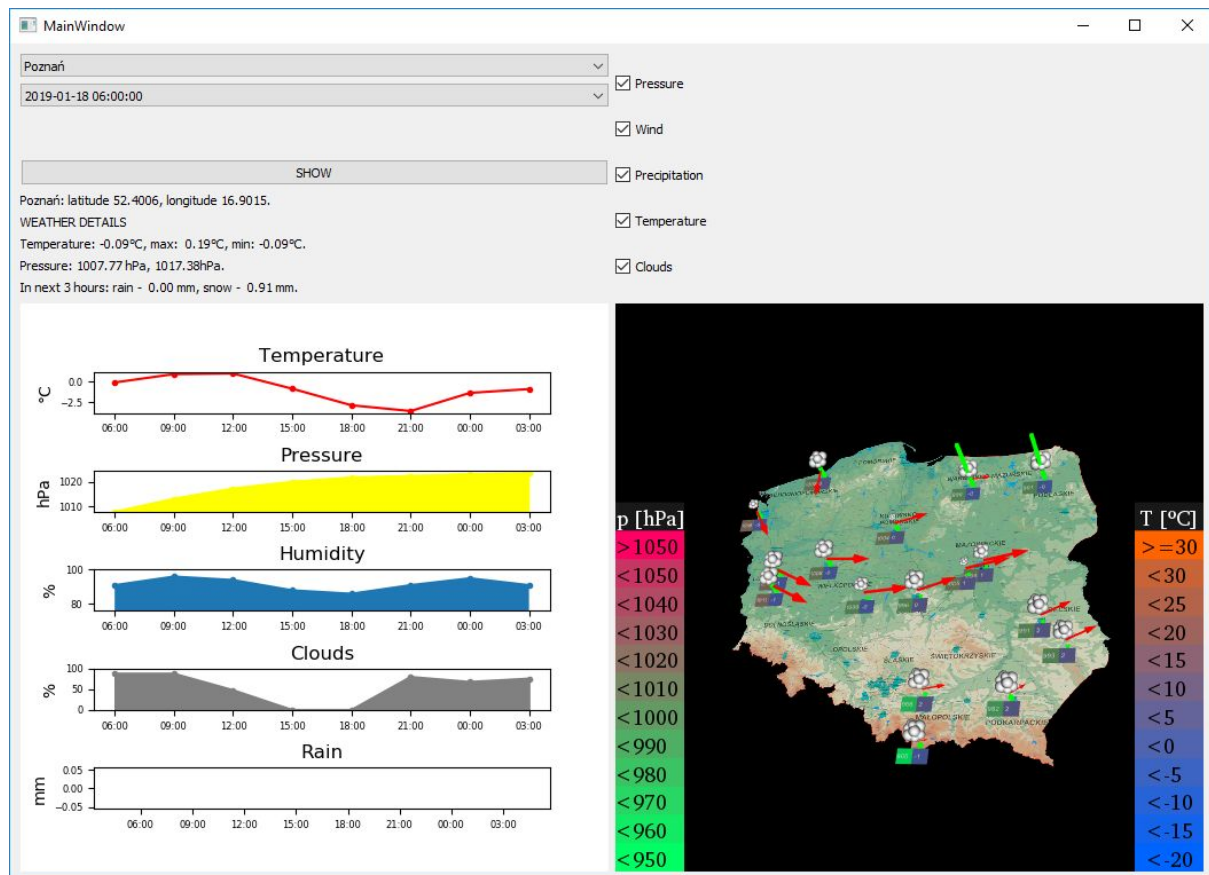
MainWindow

Poznań

2019-01-18 06:00:00

SHOW

Poznań: latitude 52.4006, longitude 16.9015.

WEATHER DETAILS

Temperature: -0.09°C, max: 0.19°C, min: -0.09°C.

Pressure: 1007.77 hPa, 1017.38hPa.

In next 3 hours: rain - 0.00 mm, snow - 0.91 mm.

Pressure

Wind

Precipitation

Temperature

Clouds

Temperature

°C

0.0
-2.5

06:00 09:00 12:00 15:00 18:00 21:00 00:00 03:00

Pressure

hPa

1020
1010

06:00 09:00 12:00 15:00 18:00 21:00 00:00 03:00

Humidity

%

100
80

06:00 09:00 12:00 15:00 18:00 21:00 00:00 03:00

Clouds

%

100
50
0

06:00 09:00 12:00 15:00 18:00 21:00 00:00 03:00

Rain

mm

0.05
0.00
-0.05

06:00 09:00 12:00 15:00 18:00 21:00 00:00 03:00

p [hPa]
>1050
<1050
<1040
<1030
<1020
<1010
<1000
<990
<980
<970
<960
<950

T [°C]
>=30
<30
<25
<20
<15
<10
<5
<0
<-5
<-10
<-15
<-20

POMORSKIE
WARMIŃSKO-MAZURSKIE
PODLASKIE
KUJAWSKO-POMORSKIE
MAZOWIECKIE
WIELKOPOLSKIE
LUBUSKIE
DOLNOŚLĄSKIE
ŁÓDZKIE
LUBELSKIE
OPOLSKIE
ŚLĄSKIE
ŚWIĘTOKRZYSKIE
MAŁOPOLSKIE
PODKARPACKIE